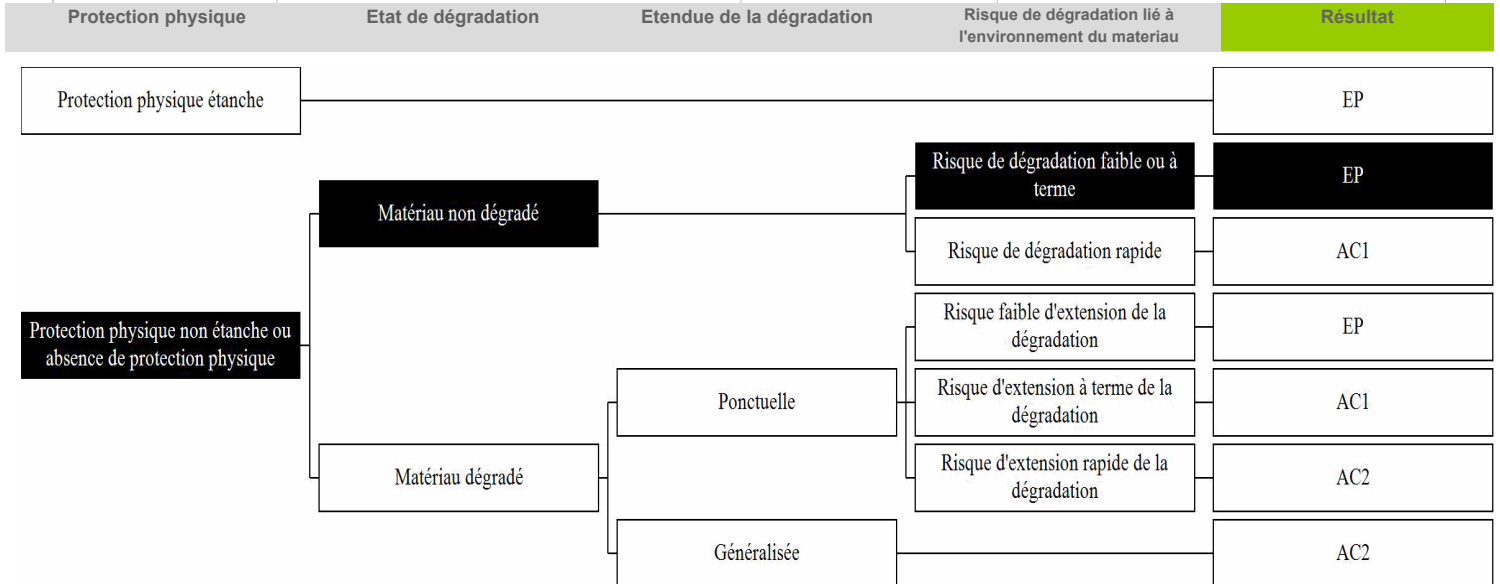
Protection physique

Etat de dégradation

Etendue de la dégradation

Risque de dégradation lié à l'environnement du materiau

Résultat

Protection physique étanche

EP

Matériau non dégradé

Risque de dégradation faible ou à terme

EP

Risque de dégradation rapide

AC1

Protection physique non étanche ou absence de protection physique

Risque faible d'extension de la dégradation

EP

Ponctuelle

Risque d'extension à terme de la dégradation

AC1

Matériau dégradé

Risque d'extension rapide de la dégradation

AC2

Généralisée

AC2